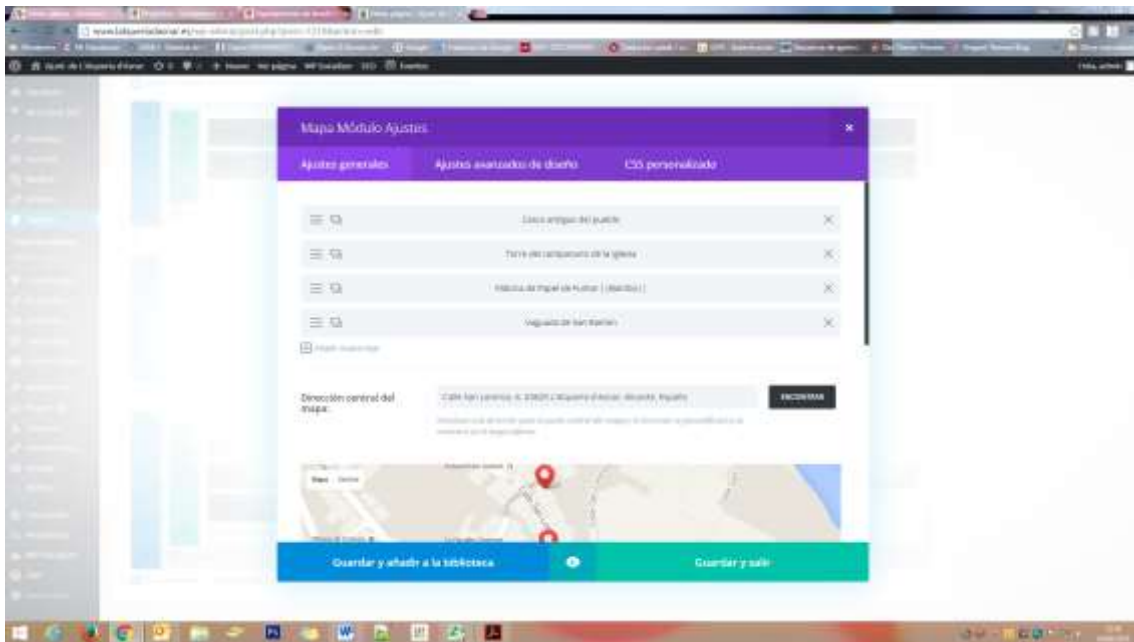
Mapa Módulo Ajustes

Ajustes generales
Ajustes avanzados de diseño
CSS personalizado

Casco antiguo del pueblo

Torre del campanario de la iglesia

Fábrica de Papel de Alcoy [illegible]

Vaguada de San Ramón

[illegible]

Dirección central del mapa:

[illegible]

ENCONTRAR

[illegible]

Mapa
Satélite

Guardar y añadir a la biblioteca

Guardar y salir